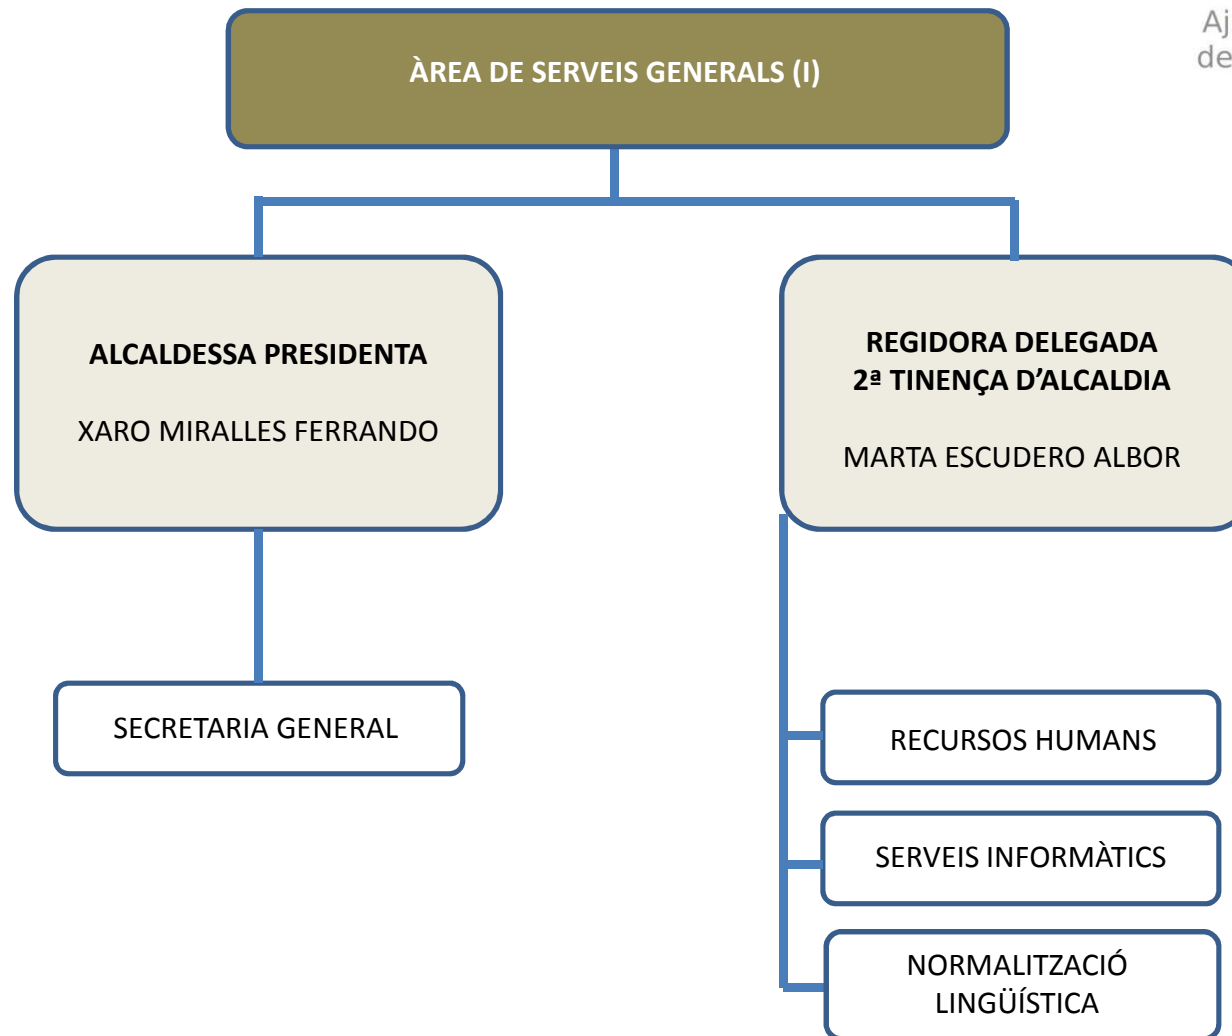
Aj
de

ÀREA DE SERVEIS GENERALS (I)

ALCALDESSA PRESIDENTA

XARO MIRALLES FERRANDO

SECRETARIA GENERAL

REGIDORA DELEGADA
2ª TINENÇA D'ALCALDIA

MARTA ESCUDERO ALBOR

RECURSOS HUMANS

SERVEIS INFORMÀTICS

NORMALITZACIÓ LINGÜÍSTICA